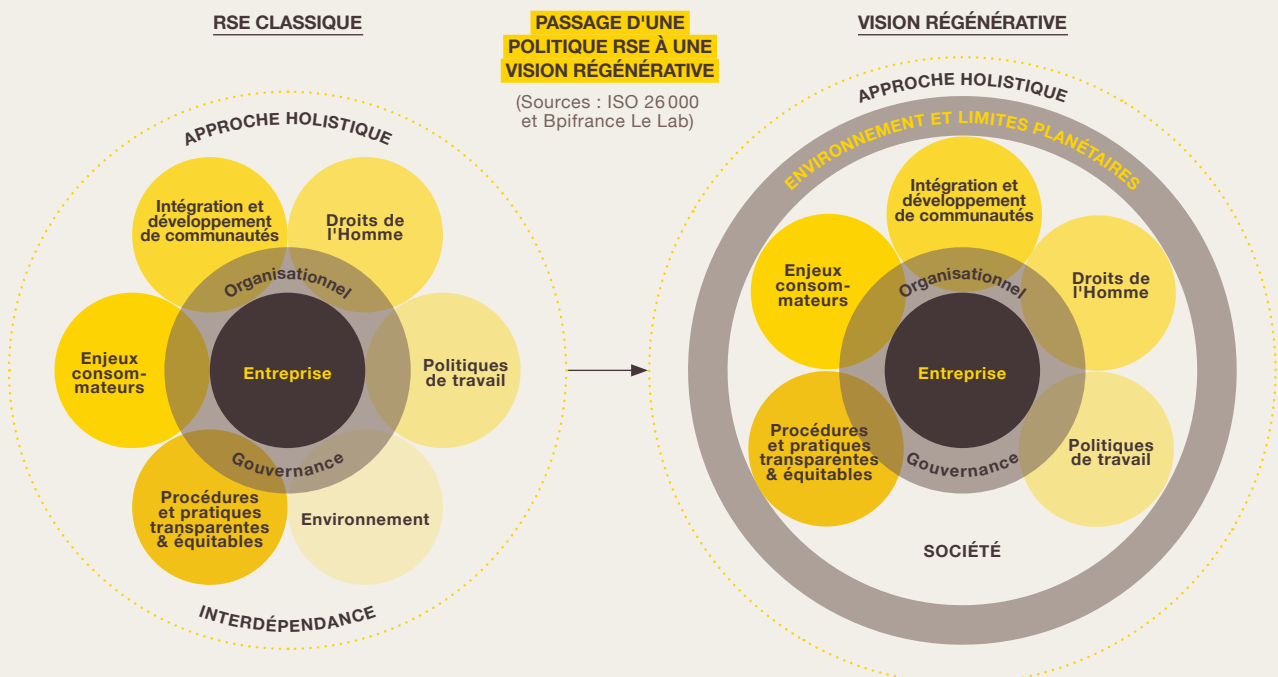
RSE CLASSIQUE

PASSAGE D'UNE POLITIQUE RSE À UNE VISION RÉGÉNÉRATIVE

(Sources : ISO 26 000 et Bpifrance Le Lab)

VISION RÉGÉNÉRATIVE

APPROCHE HOLISTIQUE

Intégration et développement de communautés

Droits de l'Homme

Organisationnel

Enjeux consom-mateurs

Entreprise

Politiques de travail

Gouvernance

Procédures et pratiques transparentes & équitables

Environnement

INTERDÉPENDANCE

APPROCHE HOLISTIQUE

ENVIRONNEMENT ET LIMITES PLANÉTAIRES

Intégration et développement de communautés

Enjeux consom-mateurs

Organisationnel

Droits de l'Homme

Entreprise

Procédures et pratiques transparentes & équitables

Gouvernance

Politiques de travail

SOCIÉTÉ